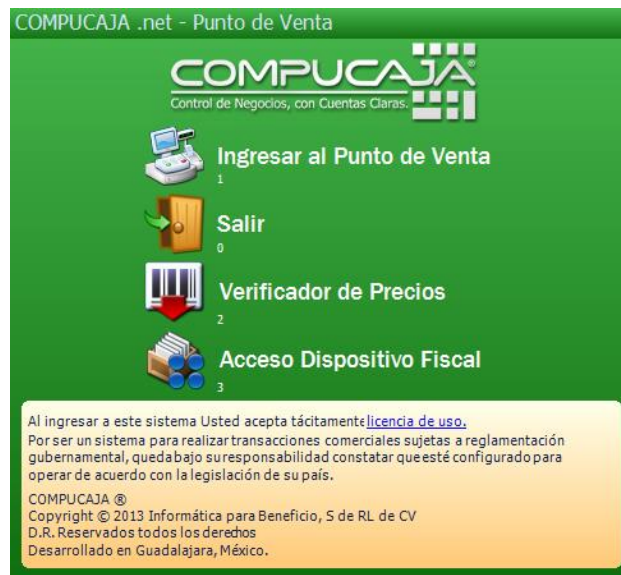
COMPUCAJA .net - Punto de Venta

COMPUCAJA®
Control de Negocios, con Cuentas Claras.

Ingresar al Punto de Venta
1

Salir
0

Verificador de Precios
2

Acceso Dispositivo Fiscal
3

Al ingresar a este sistema Usted acepta tácitamente licencia de uso.
Por ser un sistema para realizar transacciones comerciales sujetas a reglamentación gubernamental, queda bajo su responsabilidad constatar que esté configurado para operar de acuerdo con la legislación de su país.

COMPUCAJA ®
Copyright © 2013 Informática para Beneficio, S de RL de CV
D.R. Reservados todos los derechos
Desarrollado en Guadalajara, México.